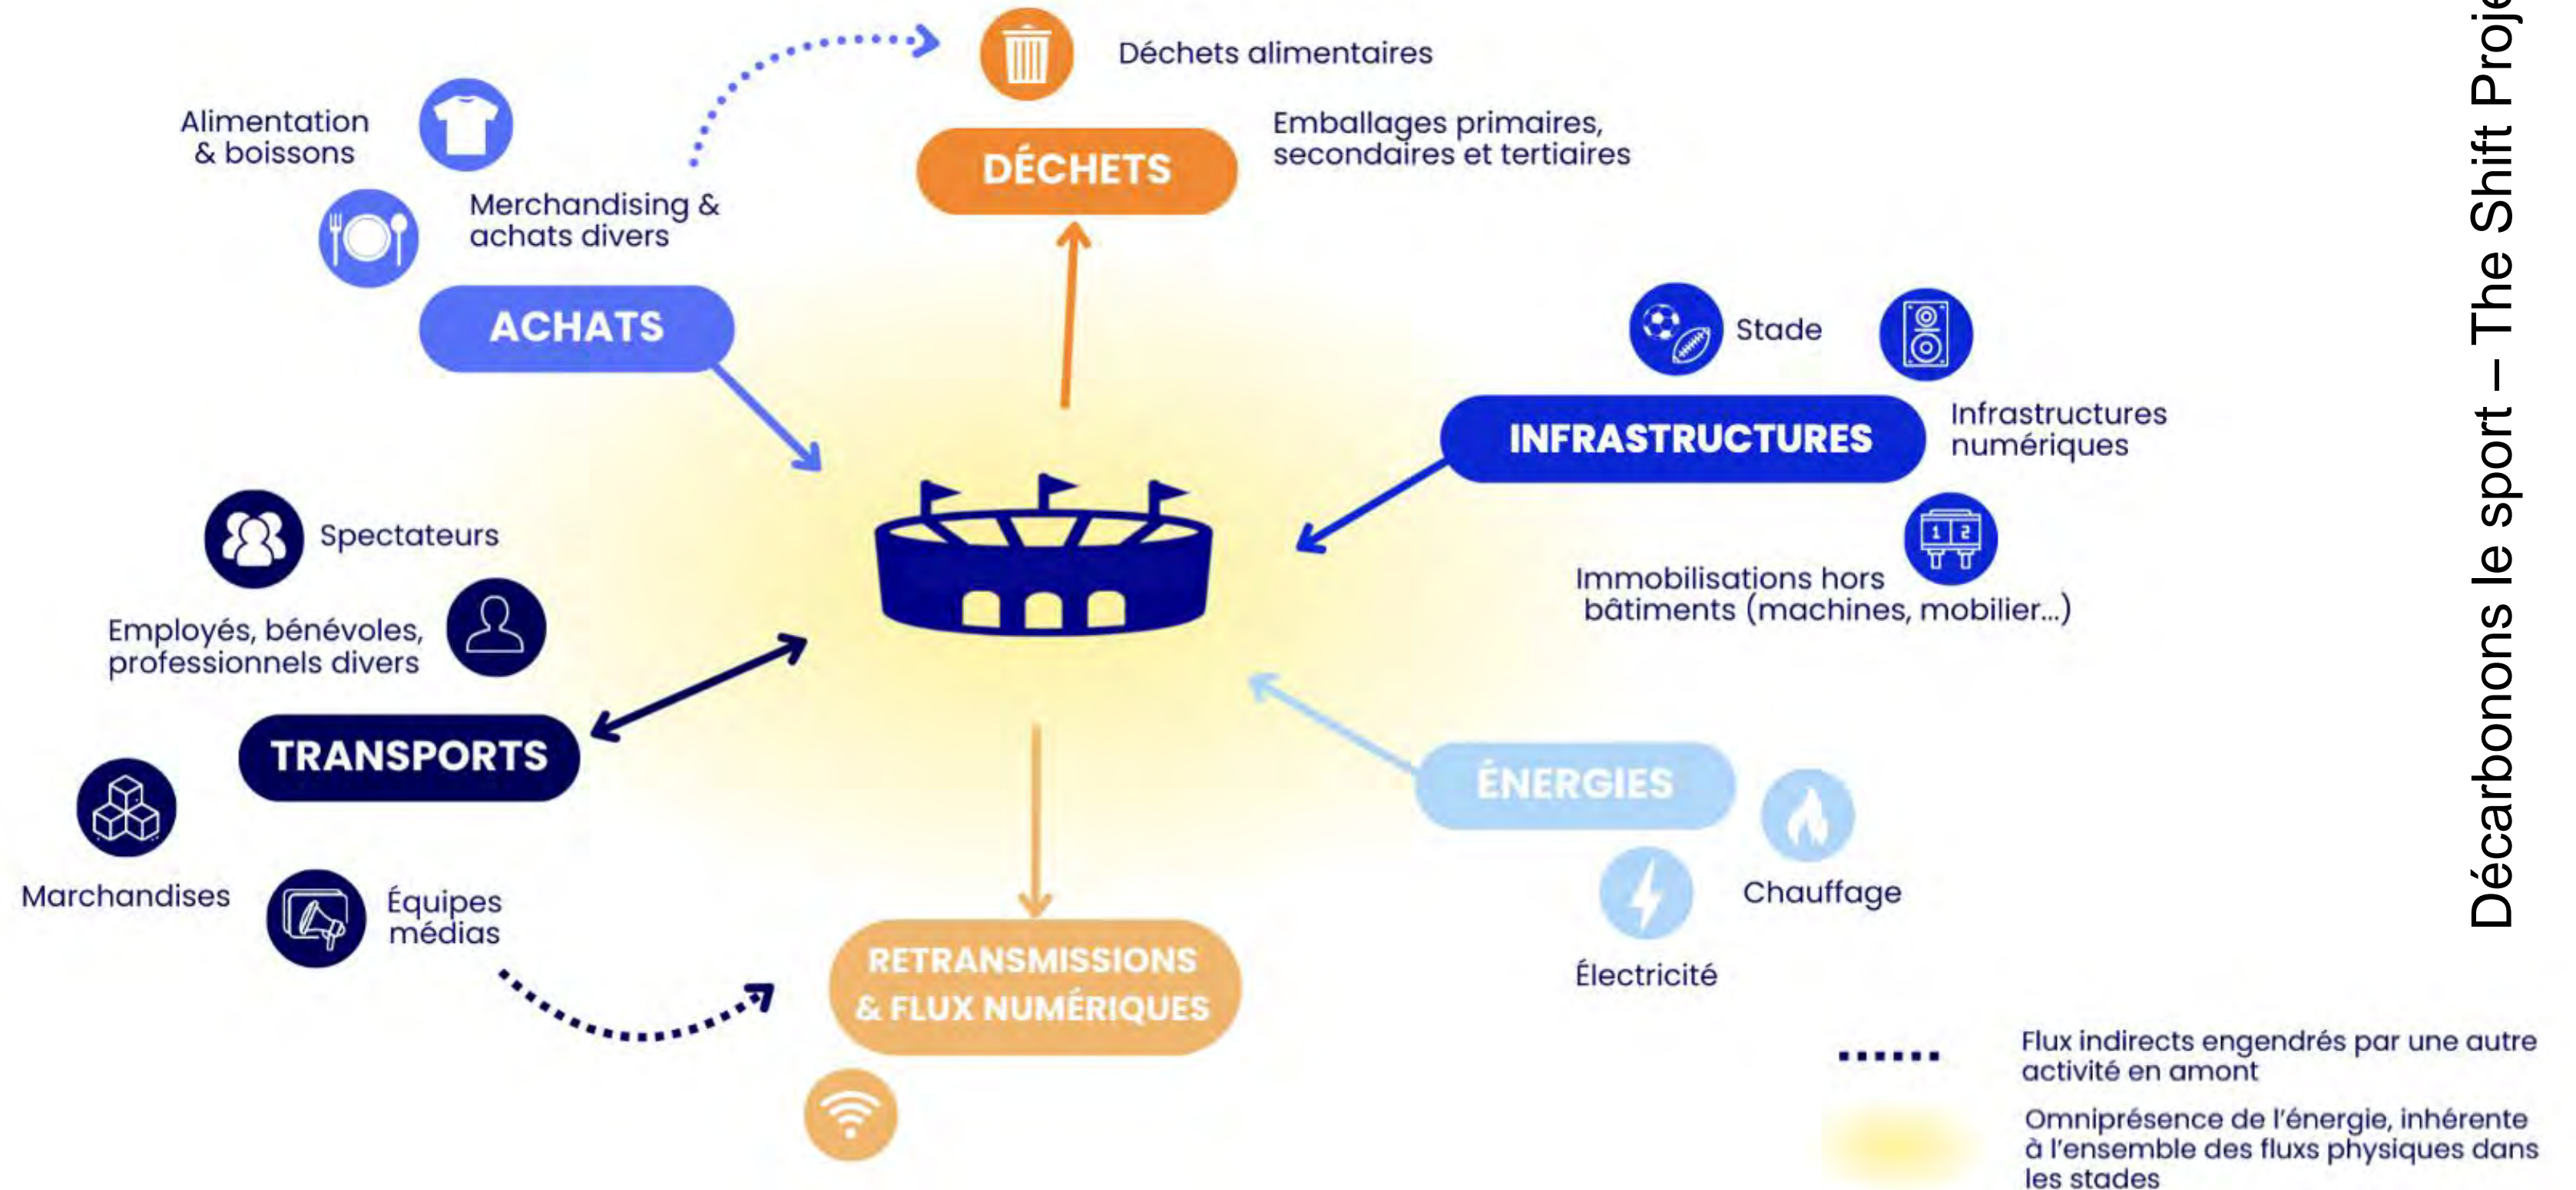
Déchets alimentaires

DÉCHETS

Emballages primaires, secondaires et tertiaires

Alimentation & boissons

Merchandising & achats divers

ACHATS

Stade

Infrastructures numériques

INFRASTRUCTURES

Immobilisations hors bâtiments (machines, mobilier...)

Spectateurs

Employés, bénévoles, professionnels divers

TRANSPORTS

Marchandises

Équipes médias

RETRANSMISSIONS & FLUX NUMÉRIQUES

ÉNERGIES

Chauffage

Électricité

Flux indirects engendrés par une autre activité en amont

Omniprésence de l'énergie, inhérente à l'ensemble des flux physiques dans les stades

Décarbonons le sport – The Shift Proje